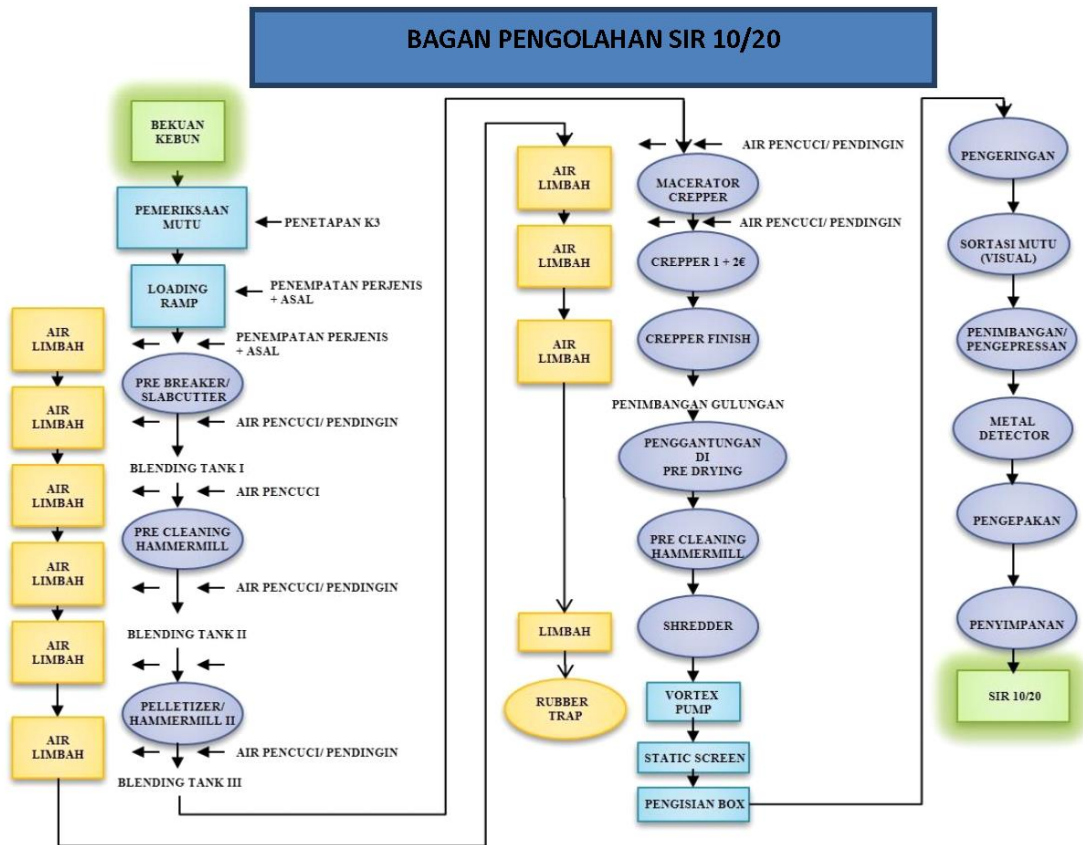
BAGAN PENGOLAHAN SIR 10/20

BEKUAN KEBUN

PEMERIKSAAN MUTU

PENETAPAN K3

LOADING RAMP

PENEMPATAN PERJENIS + ASAL

PENEMPATAN PERJENIS + ASAL

PRE BREAKER/ SLABCUTTER

AIR PENCUCI/ PENDINGIN

BLENDING TANK I

AIR PENCUCI

PRE CLEANING HAMMERMILL

AIR PENCUCI/ PENDINGIN

BLENDING TANK II

PELLETIZER/ HAMMERMILL II

AIR PENCUCI/ PENDINGIN

BLENDING TANK III

AIR LIMBAH

AIR LIMBAH

AIR LIMBAH

AIR LIMBAH

AIR LIMBAH

AIR LIMBAH

AIR LIMBAH

AIR LIMBAH

AIR LIMBAH

LIMBAH

RUBBER TRAP

AIR PENCUCI/ PENDINGIN

MACERATOR CREPPER

AIR PENCUCI/ PENDINGIN

CREPPER 1 + 2€

CREPPER FINISH

PENIMBANGAN GULUNGAN

PENGGANTUNGAN DI PRE DRYING

PRE CLEANING HAMMERMILL

SHREDDER

VORTEX PUMP

STATIC SCREEN

PENGISIAN BOX

PENGERINGAN

SORTASI MUTU (VISUAL)

PENIMBANGAN/ PENGEPRESSAN

METAL DETECTOR

PENGEPAKAN

PENYIMPANAN

SIR 10/20